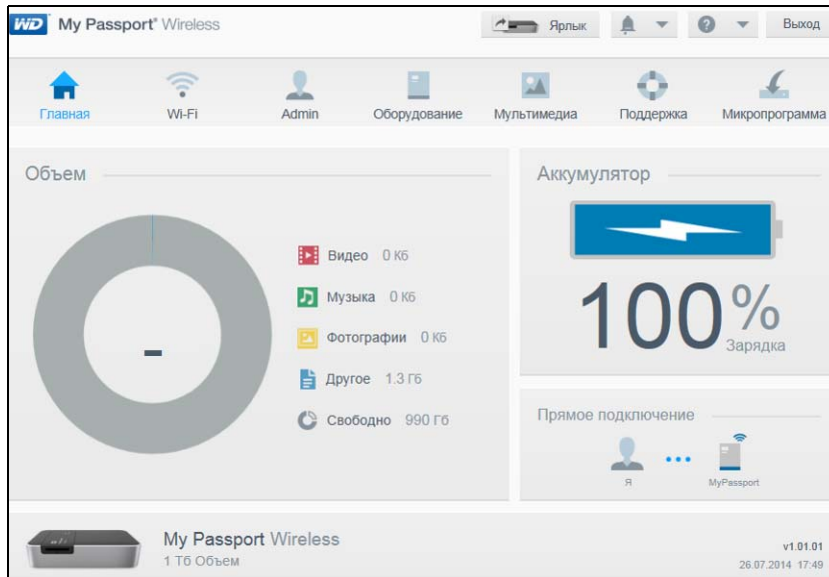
WD My Passport® Wireless

Ярлык

Выход

Главная

Wi-Fi

Admin

Оборудование

Мультимедиа

Поддержка

Микропрограмма

Объем

–

Видео 0 Кб

Музыка 0 Кб

Фотографии 0 Кб

Другое 1.3 Гб

Свободно 990 Гб

Аккумулятор

100%

Зарядка

Прямое подключение

Я

MyPassport

My Passport Wireless

1 Тб Объем

v1.01.01

26.07.2014 17:49